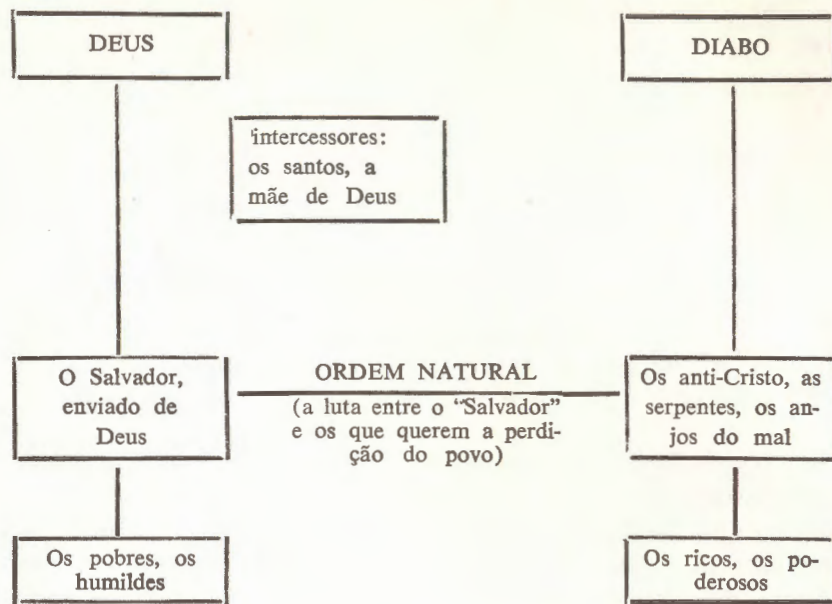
DEUS

DIABO

intercessores: os santos, a mãe de Deus

O Salvador, enviado de Deus

ORDEM NATURAL

(a luta entre o "Salvador" e os que querem a perdição do povo)

Os anti-Cristo, as serpentes, os anjos do mal

Os pobres, os humildes

Os ricos, os poderosos